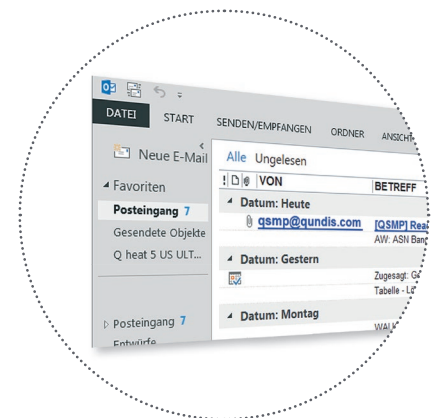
DATEI START SENDEN/EMPFANGEN ORDNER ANSICHT

Neue E-Mail

Alle Ungelesen

! VON BETREFF

Favoriten

Posteingang 7

Gesendete Objekte

Q heat 5 US ULT...

Datum: Heute

qsmp@qundis.com [QSMP] Rea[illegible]

AW: ASN Ban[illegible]

Datum: Gestern

Zugesagt: G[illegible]

Tabelle - L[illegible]

Datum: Montag

WAL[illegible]

Posteingang 7

Entwürfe